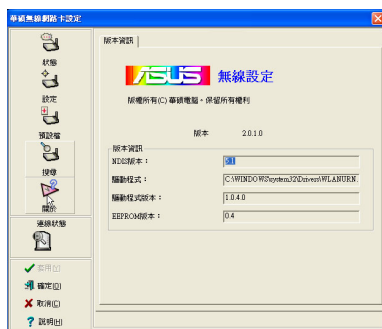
華碩無線網路卡設定

狀態
設定
預設檔
搜尋
關於
連線狀態

套用(A)
確定(O)
取消(C)
說明(H)

版本資訊

ASUS 無線設定

版權所有(C) 華碩電腦，保留所有權利

版本 2.0.1.0

版本資訊
NDIS版本： 5.1
驅動程式： C:\WINDOWS\system32\Drivers\WLANURN.
驅動程式版本： 1.0.4.0
EEPROM版本： 0.4